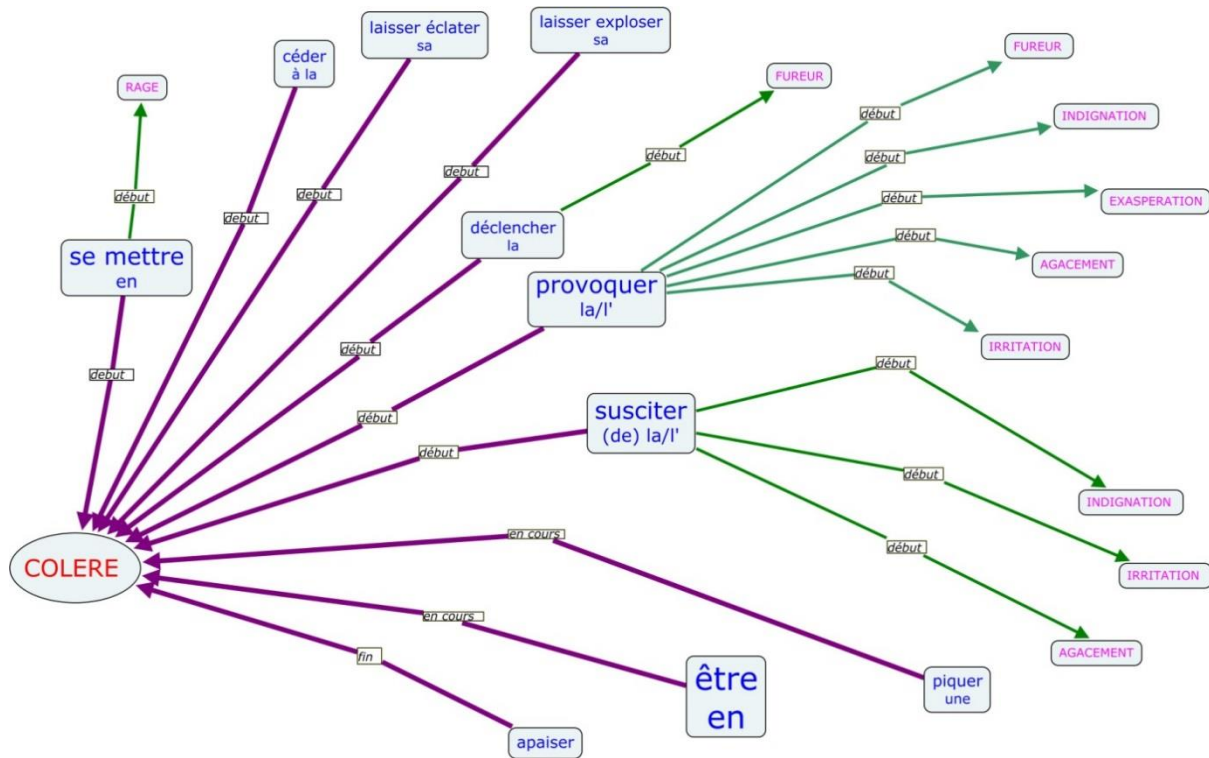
RAGE

céder à la

laisser éclater sa

laisser exploser sa

FUREUR

FUREUR

INDIGNATION

EXASPERATION

AGACEMENT

IRRITATION

début

début

début

début

début

début

début

début

début

début

se mettre en

déclencher la

provoquer la/l'

début

début

début

début

susciter (de) la/l'

début

début

début

INDIGNATION

IRRITATION

AGACEMENT

en cours

en cours

fin

COLERE

être en

piquer une

apaiser